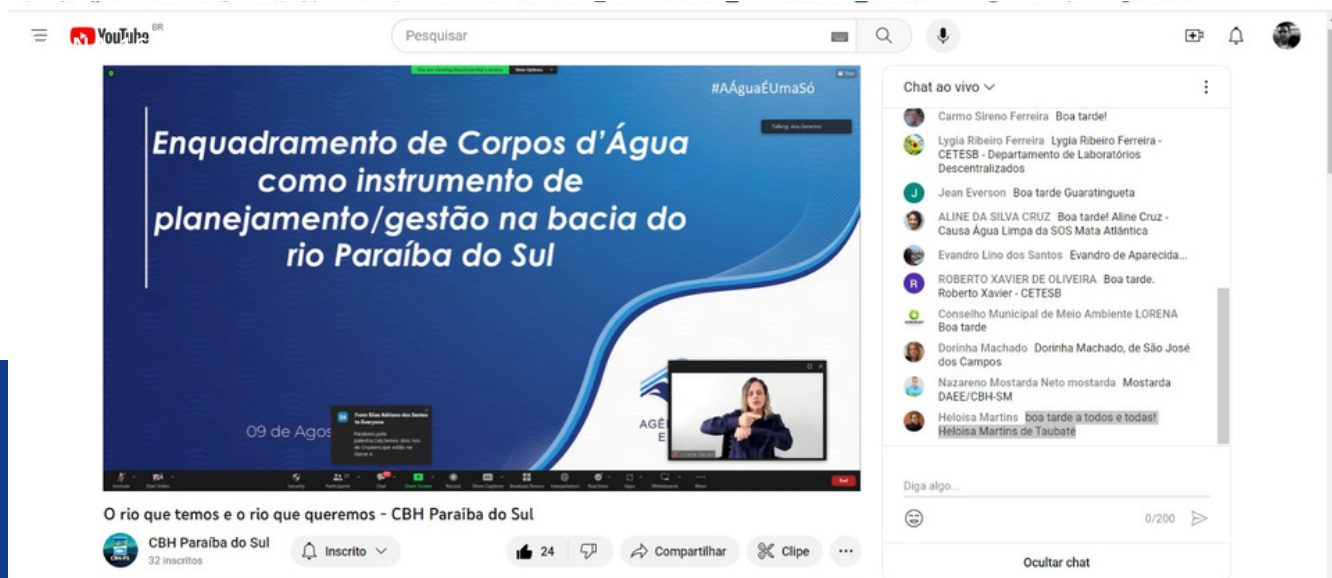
YouTube BR

Pesquisar

#AÁguaÉUmaSó

Enquadramento de Corpos d'Água como instrumento de planejamento/gestão na bacia do rio Paraíba do Sul

09 de Agos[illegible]

AGÊ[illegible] E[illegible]

From Elias Adriano dos Santos to Everyone

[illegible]

Chat ao vivo

Carmo Sireno Ferreira Boa tarde!

Lygia Ribeiro Ferreira Lygia Ribeiro Ferreira - CETESB - Departamento de Laboratórios Descentralizados

Jean Everson Boa tarde Guaratingueta

ALINE DA SILVA CRUZ Boa tarde! Aline Cruz - Causa Água Limpa da SOS Mata Atlântica

Evandro Lino dos Santos Evandro de Aparecida...

ROBERTO XAVIER DE OLIVEIRA Boa tarde. Roberto Xavier - CETESB

Conselho Municipal de Meio Ambiente LORENA Boa tarde

Dorinha Machado Dorinha Machado, de São José dos Campos

Nazareno Mostarda Neto mostarda Mostarda DAEE/CBH-SM

Heloisa Martins boa tarde a todos e todas! Heloisa Martins de Taubaté

Diga algo...

0/200

Ocultar chat

O rio que temos e o rio que queremos - CBH Paraíba do Sul

CBH Paraíba do Sul
32 inscritos

Inscrito

24

Compartilhar

Clipe